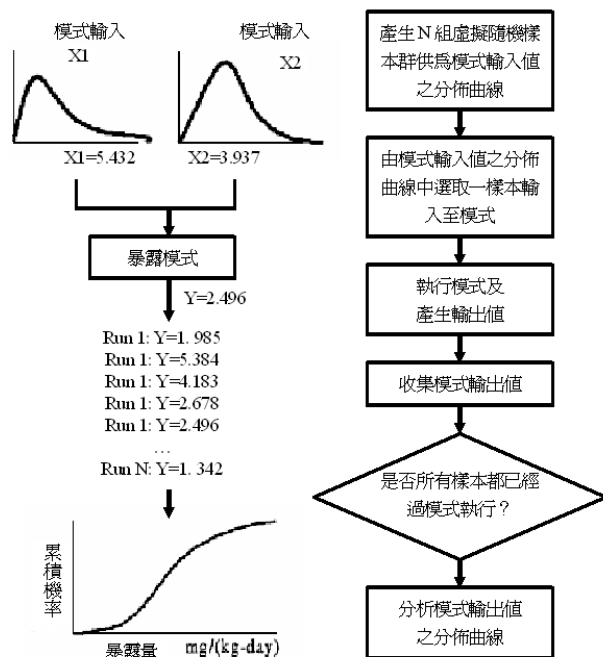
模式輸入
X1

模式輸入
X2

X1=5.432

X2=3.937

暴露模式

Y=2.496

Run 1: Y=1. 985
Run 1: Y=5.384
Run 1: Y=4.183
Run 1: Y=2.678
Run 1: Y=2.496
…
Run N: Y=1. 342

累積機率

暴露量

mg/(kg-day)

產生N組虛擬隨機樣本群供爲模式輸入值之分佈曲線

由模式輸入值之分佈曲線中選取一樣本輸入至模式

執行模式及產生輸出值

收集模式輸出值

是否所有樣本都已經過模式執行？

分析模式輸出值之分佈曲線